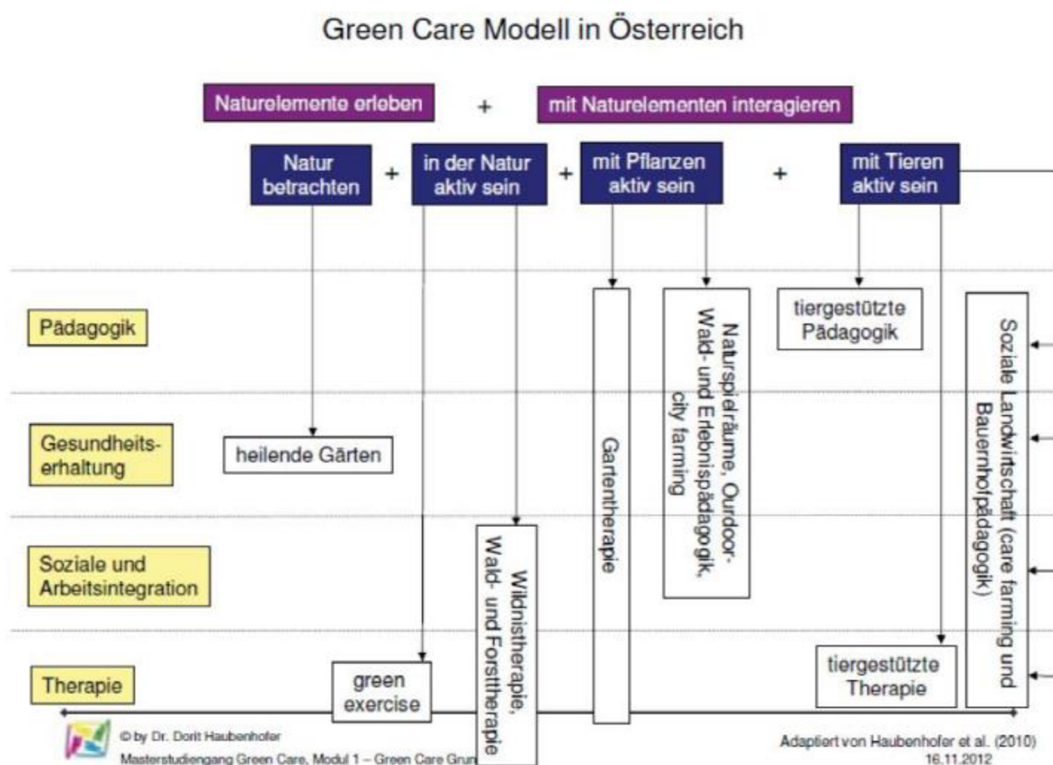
Green Care Modell in Österreich

Naturelemente erleben + mit Naturelementen interagieren

Natur betrachten + in der Natur aktiv sein + mit Pflanzen aktiv sein + mit Tieren aktiv sein

Pädagogik

Gesundheitserhaltung

Soziale und Arbeitsintegration

Therapie

heilende Gärten

green exercise

Wildnistherapie, Wald- und Forsttherapie

Gartentherapie

Naturspielräume, Outdoor-Wald- und Erlebnispädagogik, city farming

tiergestützte Pädagogik

tiergestützte Therapie

Soziale Landwirtschaft (care farming und Bauernhofpädagogik)

© by Dr. Dorit Haubenhofer
Masterstudiengang Green Care, Modul 1 – Green Care Grun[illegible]

Adaptiert von Haubenhofer et al. (2010)
16.11.2012